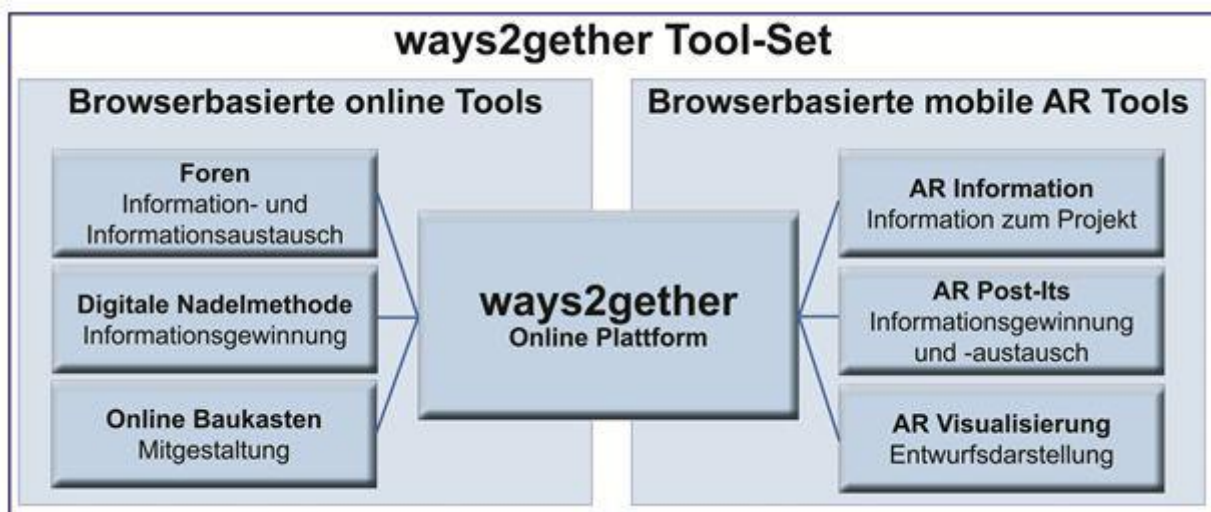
ways2gether Tool-Set

Browserbasierte online Tools

Foren
Information- und Informationsaustausch

Digitale Nadelmethode
Informationsgewinnung

Online Baukasten
Mitgestaltung

ways2gether
Online Plattform

Browserbasierte mobile AR Tools

AR Information
Information zum Projekt

AR Post-Its
Informationsgewinnung und -austausch

AR Visualisierung
Entwurfsdarstellung